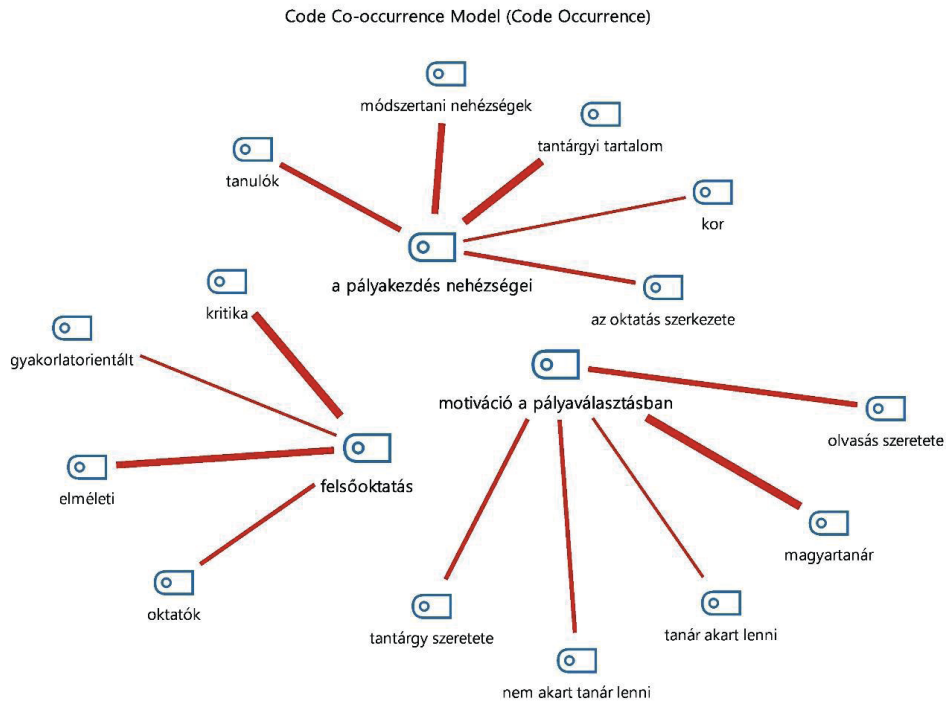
Code Co-occurrence Model (Code Occurrence)

módszertani nehézségek

tantárgyi tartalom

tanulók

kor

a pályakezdés nehézségei

az oktatás szerkezete

kritika

gyakorlatorientált

motiváció a pályaválasztásban

olvasás szeretete

elméleti

felsőoktatás

magyartanár

oktatók

tantárgy szeretete

tanár akart lenni

nem akart tanár lenni